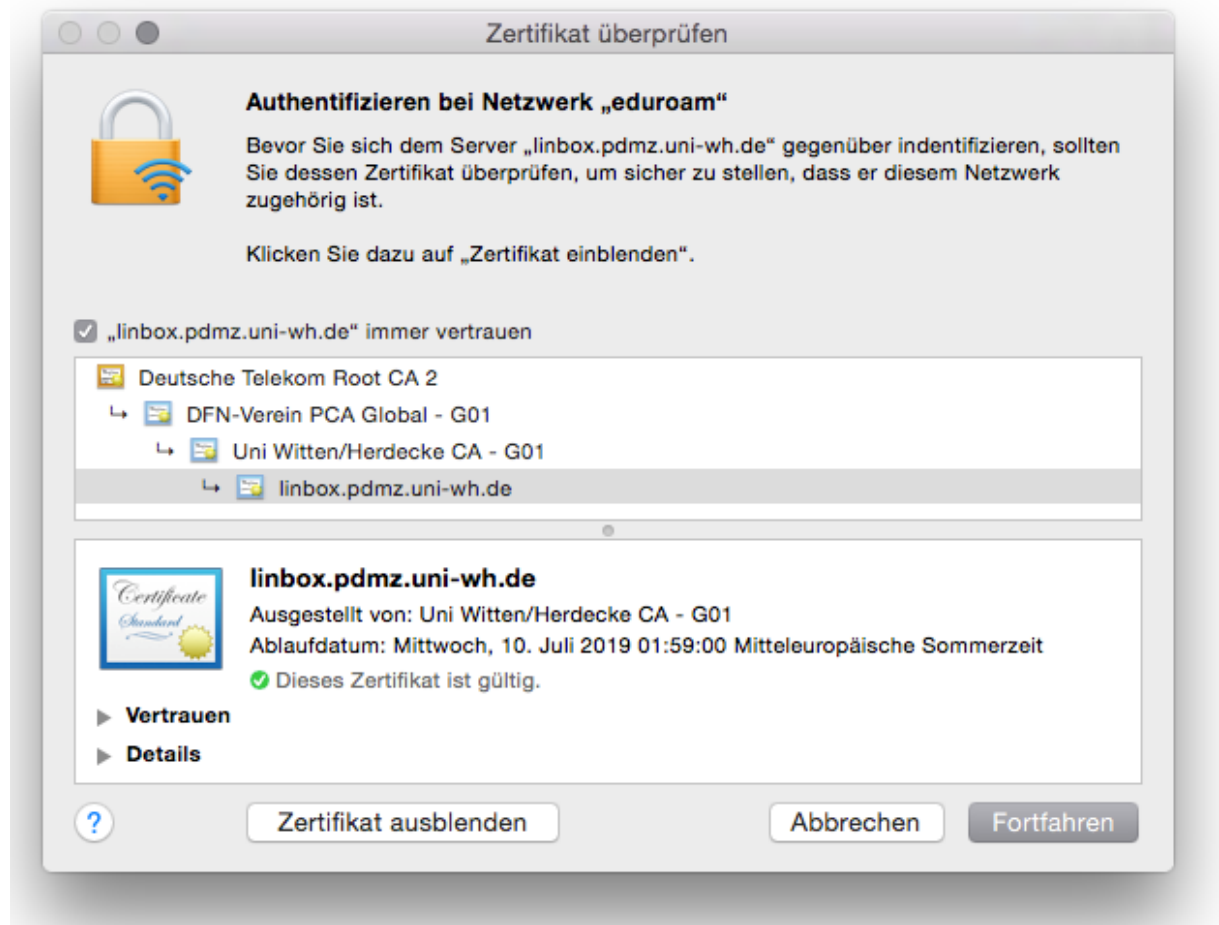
Zertifikat überprüfen

Authentifizieren bei Netzwerk „eduroam“

Bevor Sie sich dem Server „linbox.pdmz.uni-wh.de“ gegenüber indentifizieren, sollten Sie dessen Zertifikat überprüfen, um sicher zu stellen, dass er diesem Netzwerk zugehörig ist.

Klicken Sie dazu auf „Zertifikat einblenden“.

„linbox.pdmz.uni-wh.de“ immer vertrauen

Deutsche Telekom Root CA 2
↳ DFN-Verein PCA Global - G01
↳ Uni Witten/Herdecke CA - G01
↳ linbox.pdmz.uni-wh.de

Certificate Standard

linbox.pdmz.uni-wh.de
Ausgestellt von: Uni Witten/Herdecke CA - G01
Ablaufdatum: Mittwoch, 10. Juli 2019 01:59:00 Mitteleuropäische Sommerzeit
Dieses Zertifikat ist gültig.

Vertrauen
Details

?
Zertifikat ausblenden
Abbrechen
Fortfahren